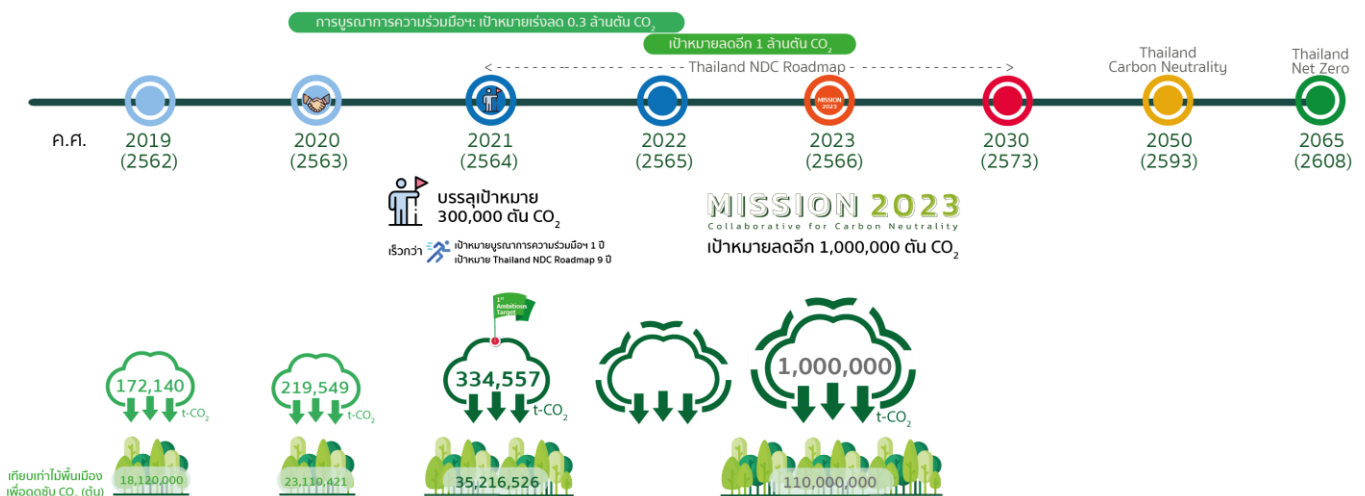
การบูรณาการความร่วมมือฯ: เป้าหมายเร่งลด 0.3 ล้านตัน $CO_2$

เป้าหมายลดอีก 1 ล้านตัน $CO_2$

Thailand NDC Roadmap

Thailand Carbon Neutrality

Thailand Net Zero

MISSION 2023

ค.ศ.

2019 (2562)

2020 (2563)

2021 (2564)

2022 (2565)

2023 (2566)

2030 (2573)

2050 (2593)

2065 (2608)

บรรลุเป้าหมาย 300,000 ตัน $CO_2$

เร็วกว่า เป้าหมายบูรณาการความร่วมมือฯ 1 ปี เป้าหมาย Thailand NDC Roadmap 9 ปี

MISSION 2023
Collaborative for Carbon Neutrality
เป้าหมายลดอีก 1,000,000 ตัน $CO_2$

$1^{st}$ Ambitious Target

172,140 t-$CO_2$

219,549 t-$CO_2$

334,557 t-$CO_2$

1,000,000 t-$CO_2$

เทียบเท่าไม้พื้นเมือง เพื่อดูดซับ $CO_2$ (ต้น)

18,120,000

23,110,421

35,216,526

110,000,000